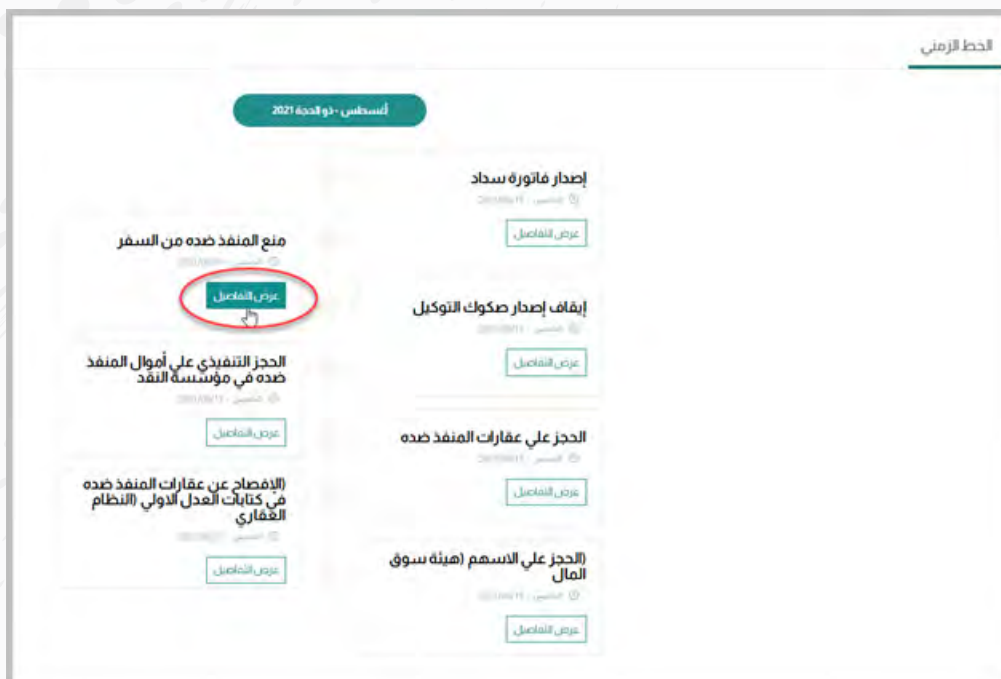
الخط الزمني

أغسطس - ذو الحجة 2021

إصدار فاتورة سداد
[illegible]
عرض التفاصيل

منع المنفذ ضده من السفر
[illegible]
عرض التفاصيل

إيقاف إصدار صكوك التوكيل
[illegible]
عرض التفاصيل

الحجز التنفيذي على أموال المنفذ ضده في مؤسسة النقد
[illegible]
عرض التفاصيل

الحجز على عقارات المنفذ ضده
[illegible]
عرض التفاصيل

(الإفصاح عن عقارات المنفذ ضده في كتابات العدل الاولى (النظام العقاري
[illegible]
عرض التفاصيل

(الحجز على الاسهم (هيئة سوق المال
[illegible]
عرض التفاصيل